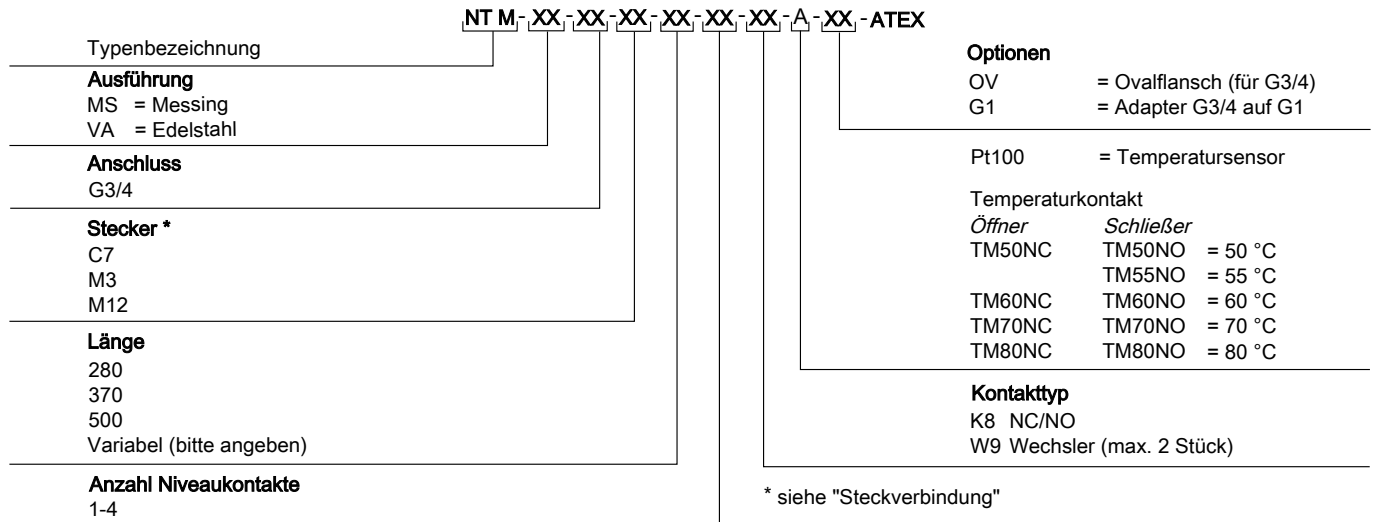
NT M - XX - XX - XX - XX - XX - XX - A - XX - ATEX

Typenbezeichnung

Ausführung
MS = Messing
VA = Edelstahl

Anschluss
G3/4

Stecker *
C7
M3
M12

Länge
280
370
500
Variabel (bitte angeben)

Anzahl Niveaukontakte
1-4

Optionen
OV = Ovalflansch (für G3/4)
G1 = Adapter G3/4 auf G1

Pt100 = Temperatursensor

Temperaturkontakt

| *Öffner* | *Schließer* | |
|---|---|---|
| TM50NC | TM50NO | = 50 °C |
| | TM55NO | = 55 °C |
| TM60NC | TM60NO | = 60 °C |
| TM70NC | TM70NO | = 70 °C |
| TM80NC | TM80NO | = 80 °C |

Kontakttyp
K8 NC/NO
W9 Wechsler (max. 2 Stück)

* siehe "Steckverbindung"